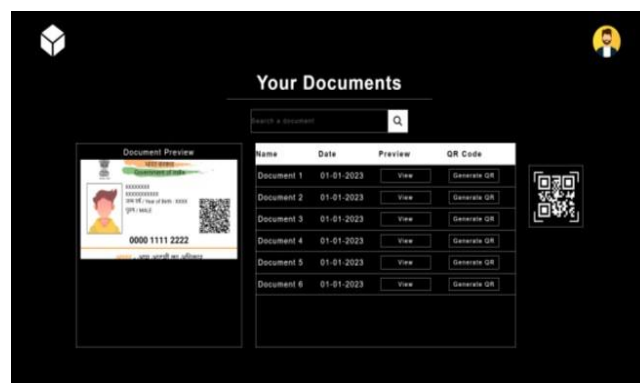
Your Documents

Search a document

Document Preview

भारत सरकार
Government of India

XXXXXXX
XXXXXXXXXX
जन्म वर्ष / Year of Birth : XXXX
पुरुष / MALE

0000 1111 2222

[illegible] आधार – आम आदमी का अधिकार

| Name | Date | Preview | QR Code |
|---|---|---|---|
| Document 1 | 01-01-2023 | View | Generate QR |
| Document 2 | 01-01-2023 | View | Generate QR |
| Document 3 | 01-01-2023 | View | Generate QR |
| Document 4 | 01-01-2023 | View | Generate QR |
| Document 5 | 01-01-2023 | View | Generate QR |
| Document 6 | 01-01-2023 | View | Generate QR |